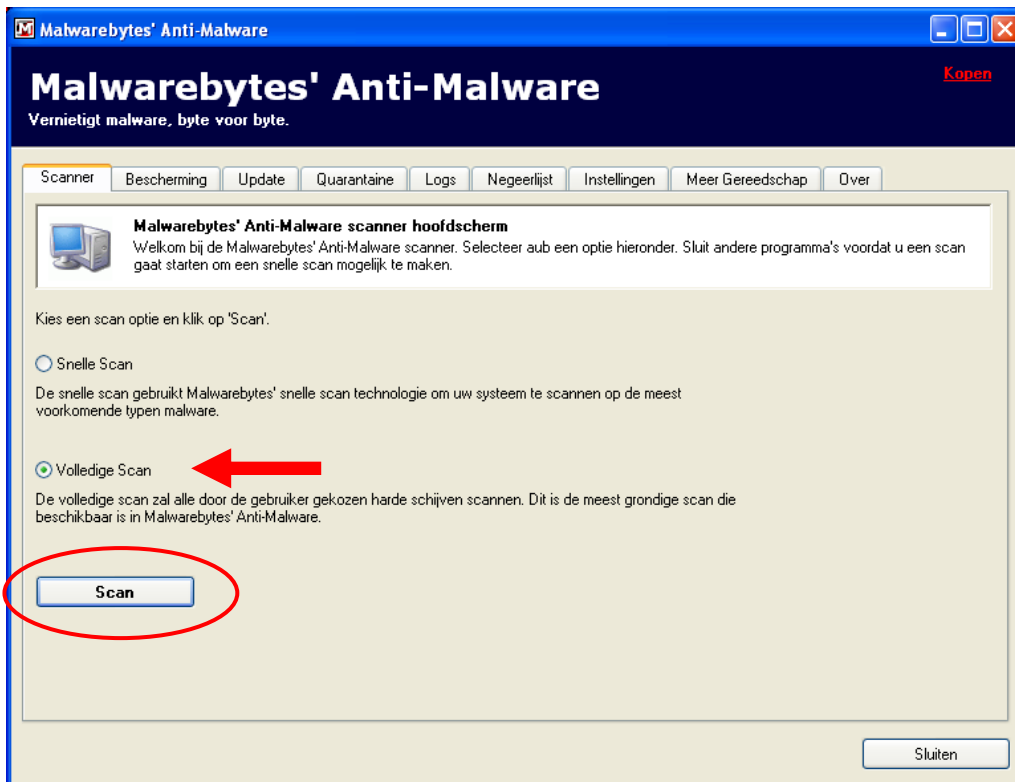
Malwarebytes' Anti-Malware

Malwarebytes' Anti-Malware
Vernietigt malware, byte voor byte.

Kopen

Scanner | Bescherming | Update | Quarantaine | Logs | Negeerlijst | Instellingen | Meer Gereedschap | Over

Malwarebytes' Anti-Malware scanner hoofdscherm
Welkom bij de Malwarebytes' Anti-Malware scanner. Selecteer aub een optie hieronder. Sluit andere programma's voordat u een scan gaat starten om een snelle scan mogelijk te maken.

Kies een scan optie en klik op 'Scan'.

Snelle Scan
De snelle scan gebruikt Malwarebytes' snelle scan technologie om uw systeem te scannen op de meest voorkomende typen malware.

Volledige Scan
De volledige scan zal alle door de gebruiker gekozen harde schijven scannen. Dit is de meest grondige scan die beschikbaar is in Malwarebytes' Anti-Malware.

Scan

Sluiten